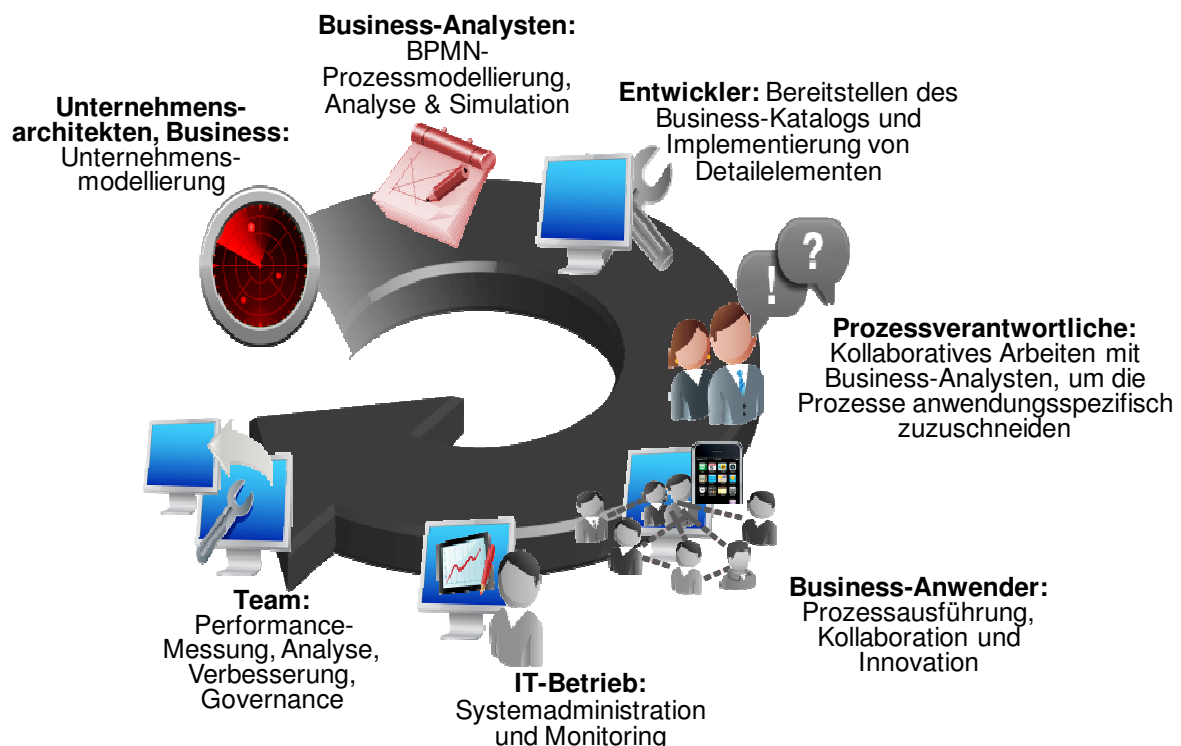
**Business-Analysten:**
BPMN-Prozessmodellierung, Analyse & Simulation

**Unternehmensarchitekten, Business:**
Unternehmensmodellierung

**Entwickler:** Bereitstellen des Business-Katalogs und Implementierung von Detailelementen

**Prozessverantwortliche:**
Kollaboratives Arbeiten mit Business-Analysten, um die Prozesse anwendungsspezifisch zuzuschneiden

**Business-Anwender:**
Prozessausführung, Kollaboration und Innovation

**IT-Betrieb:**
Systemadministration und Monitoring

**Team:**
Performance-Messung, Analyse, Verbesserung, Governance